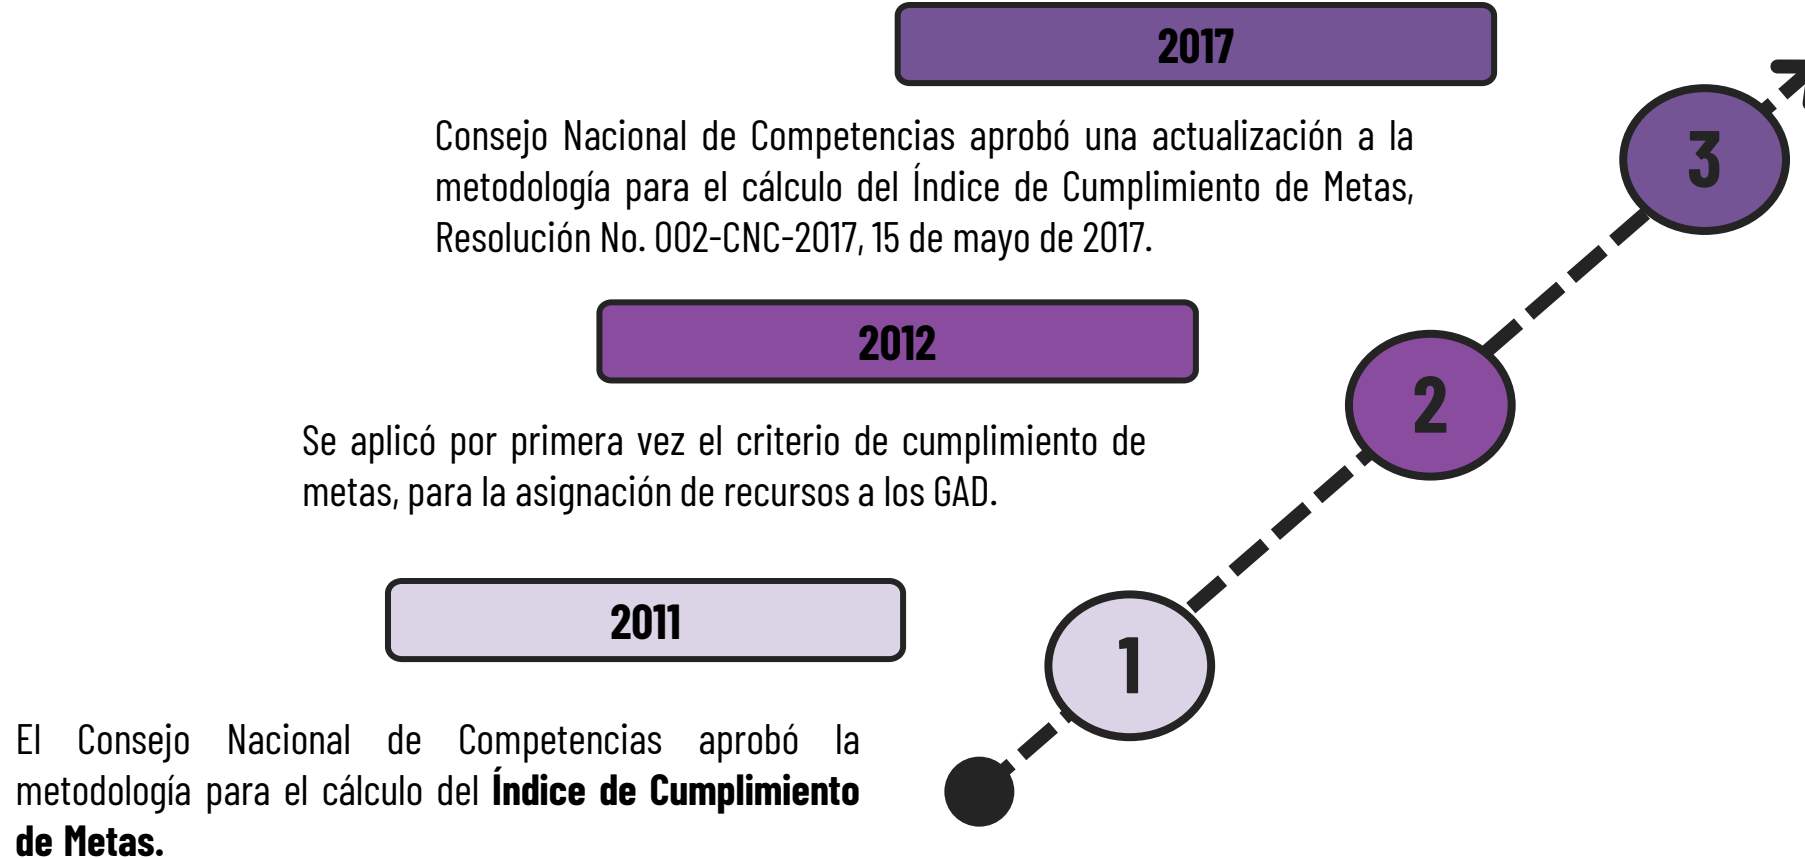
2017

Consejo Nacional de Competencias aprobó una actualización a la metodología para el cálculo del Índice de Cumplimiento de Metas, Resolución No. 002-CNC-2017, 15 de mayo de 2017.

3

2012

Se aplicó por primera vez el criterio de cumplimiento de metas, para la asignación de recursos a los GAD.

2

2011

El Consejo Nacional de Competencias aprobó la metodología para el cálculo del **Índice de Cumplimiento de Metas.**

1